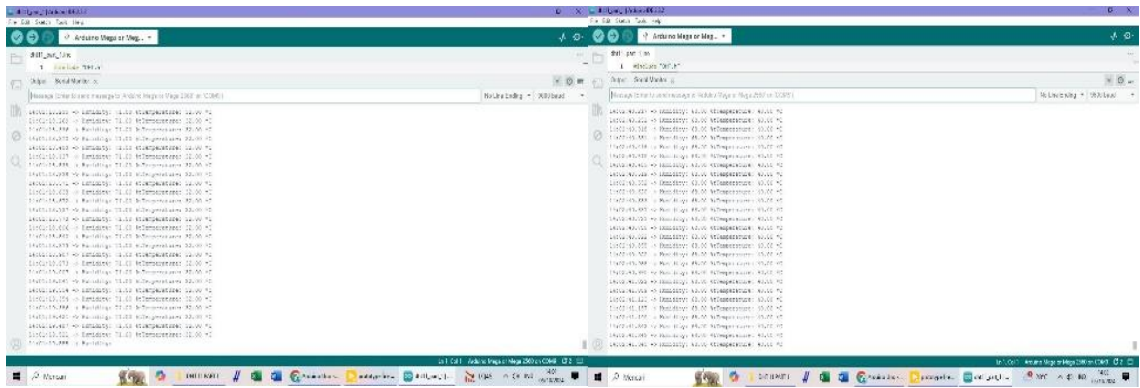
Arduino Mega or Mega...

dht11_pwm_1.ino

Output Serial Monitor

Message (Enter to send message to 'Arduino Mega or Mega 2560' on 'COM4')

No Line Ending 9600 baud

-> Humidity: 71.00 %Temperature: 32.00 °C

Ln 1, Col 1 Arduino Mega or Mega 2560 on COM4

Arduino Mega or Mega...

dht11_pwm_1.ino

Output Serial Monitor

Message (Enter to send message to 'Arduino Mega or Mega 2560' on 'COM4')

No Line Ending 9600 baud

-> Humidity: 63.00 %Temperature: 40.00 °C

Ln 1, Col 1 Arduino Mega or Mega 2560 on COM4